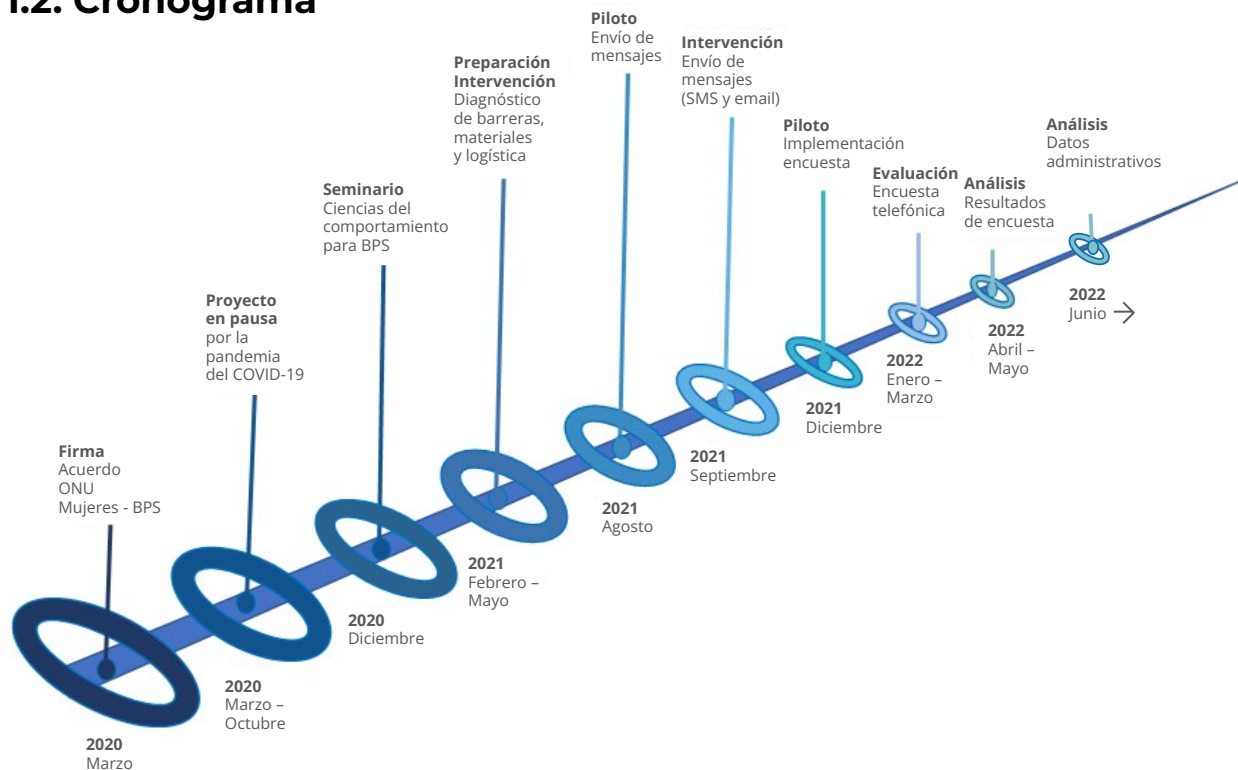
1.2. Cronograma

Firma
Acuerdo ONU Mujeres - BPS

2020
Marzo

Proyecto en pausa
por la pandemia del COVID-19

2020
Marzo – Octubre

Seminario
Ciencias del comportamiento para BPS

2020
Diciembre

Preparación Intervención
Diagnóstico de barreras, materiales y logística

2021
Febrero – Mayo

Piloto
Envío de mensajes

2021
Agosto

Intervención
Envío de mensajes (SMS y email)

2021
Septiembre

Piloto
Implementación encuesta

2021
Diciembre

Evaluación
Encuesta telefónica

2022
Enero – Marzo

Análisis
Resultados de encuesta

2022
Abril – Mayo

Análisis
Datos administrativos

2022
Junio →